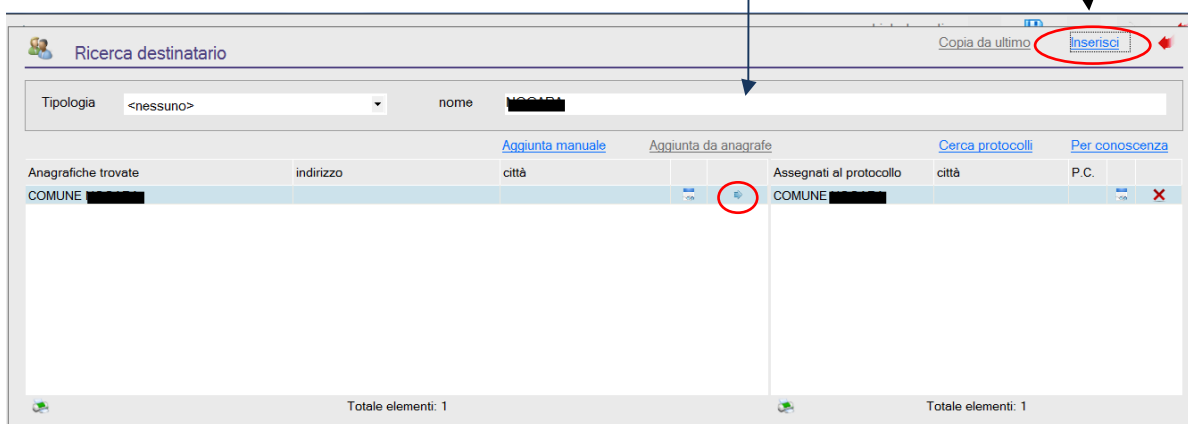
Ricerca destinatario

Copia da ultimo Inserisci

Tipologia <nessuno>

nome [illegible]

Aggiunta manuale Aggiunta da anagrafe Cerca protocolli Per conoscenza

| Anagrafiche trovate | indirizzo | città | | |
|---|---|---|---|---|
| COMUNE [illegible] | | | | |

| Assegnati al protocollo | città | P.C. | | |
|---|---|---|---|---|
| COMUNE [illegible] | | | | |

Totale elementi: 1

Totale elementi: 1